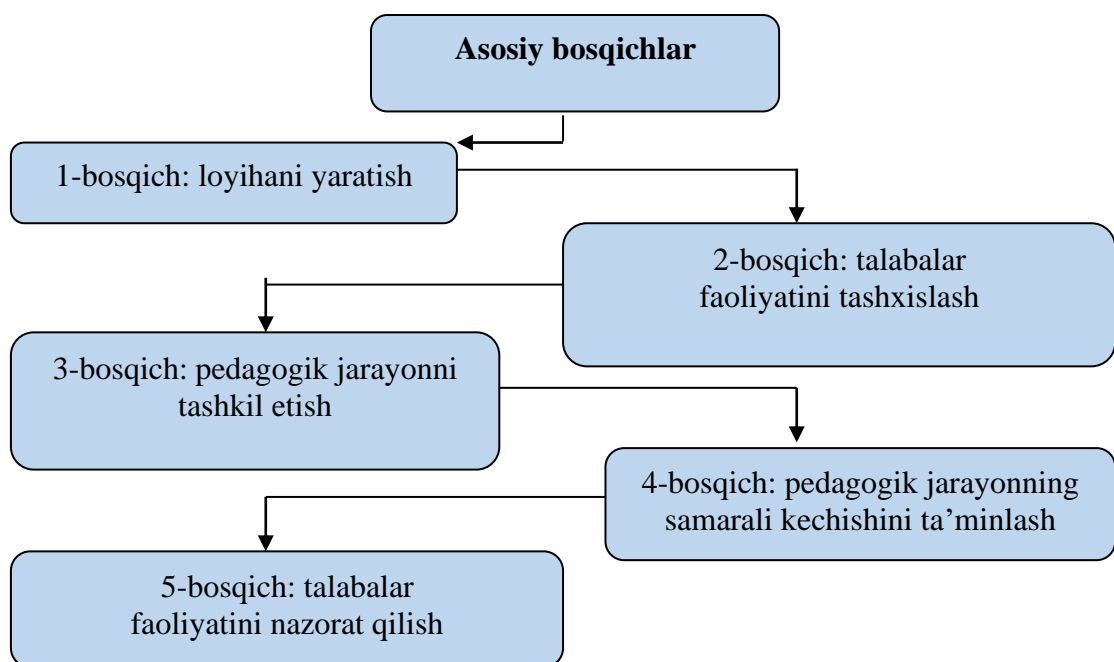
Asosiy bosqichlar

1-bosqich: loyihani yaratish

2-bosqich: talabalar faoliyatini tashxislash

3-bosqich: pedagogik jarayonni tashkil etish

4-bosqich: pedagogik jarayonning samarali kechishini ta'minlash

5-bosqich: talabalar faoliyatini nazorat qilish